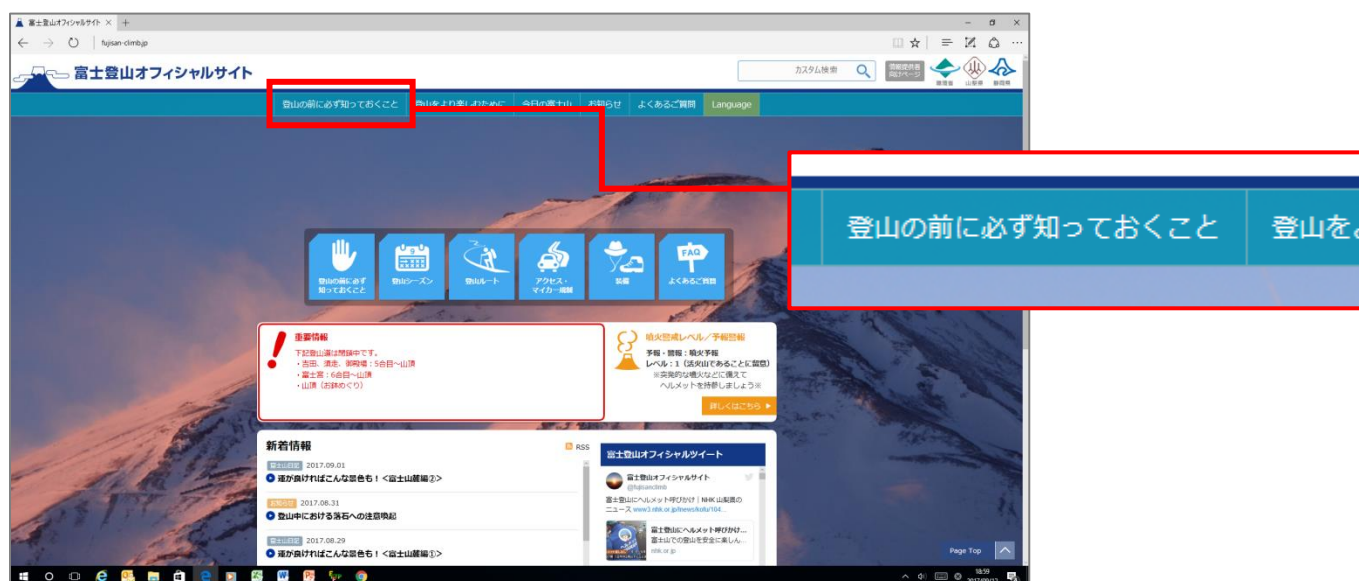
富士登山オフィシャルサイト ×

fujisan-climb.jp

富士登山オフィシャルサイト

カスタム検索

環境省 山梨県 静岡県

登山の前に必ず知っておくこと | 登山をより楽しむために | 今日の富士山 | お知らせ | よくあるご質問 | Language

登山の前に必ず知っておくこと | 登山を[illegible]

登山の前に必ず知っておくこと

登山シーズン

登山ルート

アクセス・マイカー規制

装備

FAQ よくあるご質問

重要情報

下記登山道は開通中です。
・吉田、須走、御殿場：5合目〜山頂
・富士宮：6合目〜山頂
・山頂（お鉢めぐり）

噴火警戒レベル／予報警報

予報・警報：噴火予報
レベル：1（活火山であることに留意）
※突発的な噴火などに備えて
ヘルメットを持参しましょう※

詳しくはこちら ▶

新着情報

RSS

2017.09.01
運が良ければこんな景色も！＜富士山麓編②＞

2017.08.31
登山中における落石への注意喚起

2017.08.29
運が良ければこんな景色も！＜富士山麓編①＞

富士登山オフィシャルツイート

富士登山オフィシャルサイト
@fujisanclimb

富士登山にヘルメット呼びかけ｜NHK 山梨県のニュース www3.nhk.or.jp/lnews/kofu/104...

富士登山にヘルメット呼びかけ...
富士山での登山を安全に楽しん...
nhk.or.jp

Page Top

18:59
2017/09/12